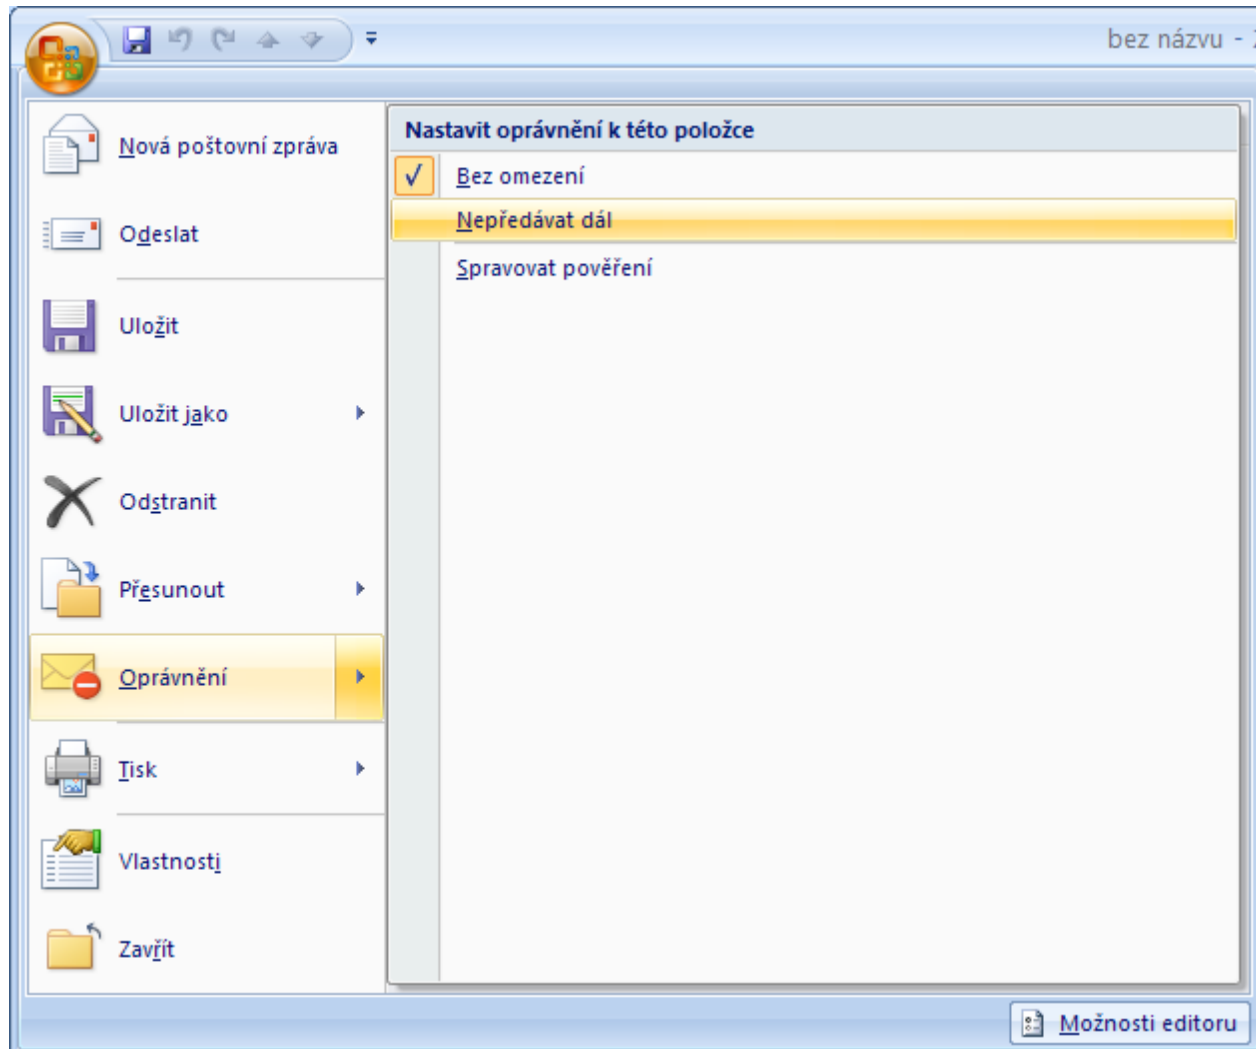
bez názvu - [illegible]

Nová poštovní zpráva

Odeslat

Uložit

Uložit jako

Odstranit

Přesunout

Oprávnění

Tisk

Vlastnosti

Zavřít

Nastavit oprávnění k této položce

✓ Bez omezení

Nepředávat dál

Spravovat pověření

Možnosti editoru